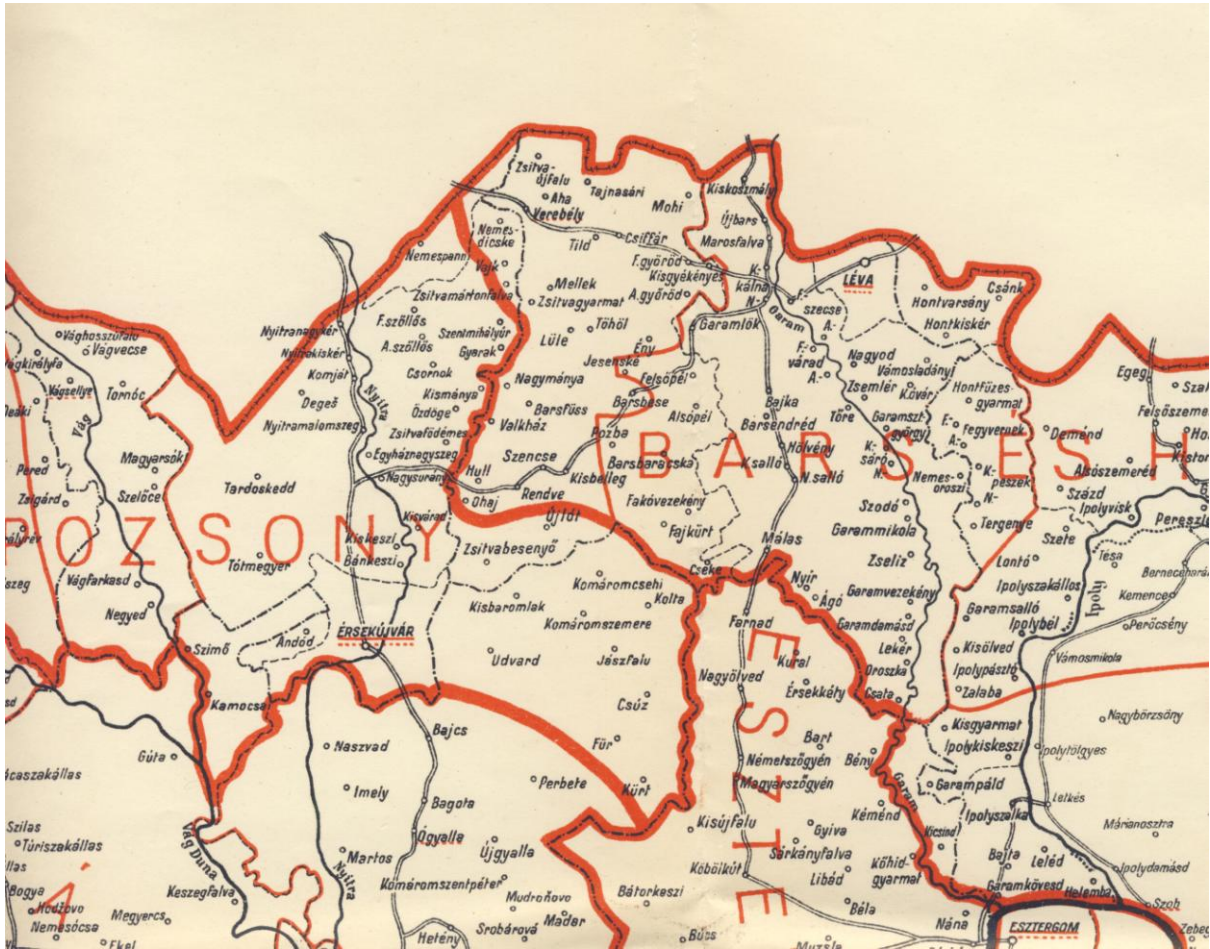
Zsitvaújfalu
Aha
Tajnasári
Verebély
Mohi
Kiskoszmály
Újbars
Nemesdicske
Tild
Csiffár
Marosfalva
F.győröd
Kisgyékényes
Nemespann
Vajk
Mellek
A.győröd
K.kálna
LÉVA
Csánk
Zsitvamártonfalva
Zsitvagyarmat
N.
Garam
Szecse
A.
Hontvarsány
Hontkiskér
F.szőllős
Szentmihályúr
Töhöl
Garamlök
Nyitranagykér
Nyitrakiskér
A.szőllős
Gyarak
Lüle
Jesenské
Ény
F.várad
A.
Nagyod
Vámosladány
Hontfüzesgyarmat
Egeg
Szak
Vághosszúfalu
Vágvecse
Komjár
Csornok
Kismánya
Nagymánya
Felsőpél
Zsemlér
K.vár
Felsőszemer
Vágkirályfa
Vágsellye
Tornóc
Nyitra
Degeš
Özdöge
Barsfüss
Barsbese
Alsópél
Bajka
Barsendréd
Töre
Garamszőlős
F.
A.
Fegyvernek
Demend
Ho
Nyitramalomszeg
Zsitvafödémes
Valkház
Pozba
Hölvény
K.sáró
N.
Alsószemerend
Histor
Pered
Magyarsók
Egyháznagyszeg
Szencse
Barsbaracska
Ksalló
N.salló
Nemesoroszi
K.peszek
N.
Zelgárd
Szelőce
Nagysurány
Hull
Kisbelleg
Fakóvezekény
Szodó
Százd
Ipolyvisk
Tardoskedd
Ohaj
Rendve
Garammikola
Tergenye
Szete
Peresz
POZSONY
Kisvárad
Újlót
Fajkürt
BARS
ÉS
H
Zsitvabesenyő
Zseliz
Lontó
Tesa
Kiskeszi
Bánkeszi
Tótmegyer
Málas
Garamvezekény
Ipolyszakállos
Berneceb
Vágfarkasd
Cseke
Nyir
Kemence
Komáromcsehi
Kolta
Ágó
Garamsalló
Ipolybél
Perőcsény
Ipoly
Negyed
Kisbaromlak
Komáromszemere
Farnad
Garamdamásd
Kisölved
Szimő
Andód
ÉRSEKÚJVÁR
Udvard
Jászfalu
Kural
Lekér
Oroszka
Ipolypásztó
Vámosmikola
Nagyölved
Érsekkéty
Csata
Zalaba
Kamocsa
Csúz
Kisgyarmat
Nagybörzsöny
Bajcs
Bart
Ipolykiskeszi
Ipolytölgyes
Naszvad
Für
Németszőgyén
Bény
Gúta
Kürt
Magyarszőgyén
Garampáld
Caszakállas
Perbete
Garam
Letkés
Imely
Bagota
Kéménd
Márianosztra
Szilas
Kisújfalu
Gyiva
Kicsind
Ipolyszalka
Túriszakállas
Ógyalla
Vág Duna
Martos
Újgyalla
Sárkányfalva
Bajta
Leléd
Ipolydamásd
Nyitra
Köbölkút
Libád
Kőhídgyarmat
Garamkövesd
Helemba
Bogya
Keszegfalva
Komáromszentpéter
Mudroňovo
Bátorkeszi
Szob
Hodžovo
Megyercs
Béla
Nemesócsa
Ekel
Srobárová
Madar
Búcs
Muzsla
Nána
ESZTERGOM
Zebe
Hetény
ESZTE
Á